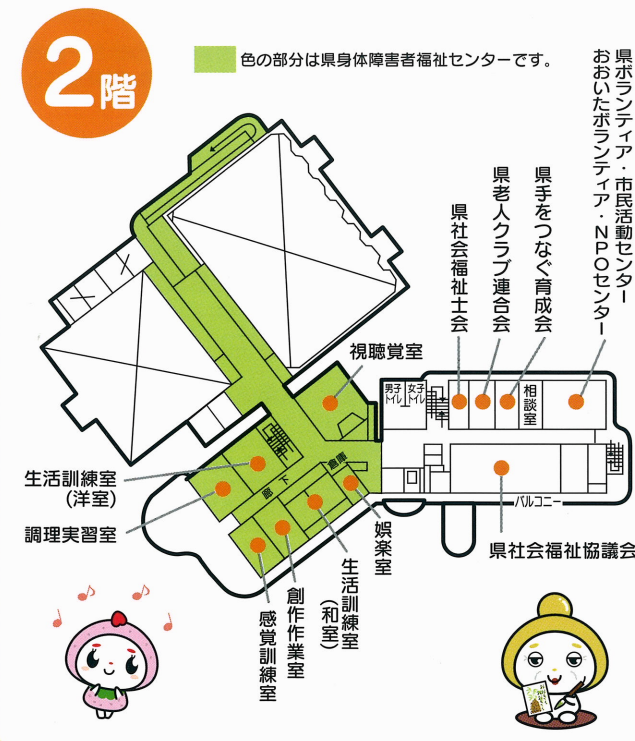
2階

色の部分は県身体障害者福祉センターです。

県ボランティア・市民活動センター
おおいたボランティア・NPOセンター

県手をつなぐ育成会

県老人クラブ連合会

県社会福祉士会

視聴覚室

男子トイレ

女子トイレ

相談室

倉庫

廊下

生活訓練室
(洋室)

調理実習室

娯楽室

生活訓練室
(和室)

創作作業室

感覚訓練室

バルコニー

県社会福祉協議会